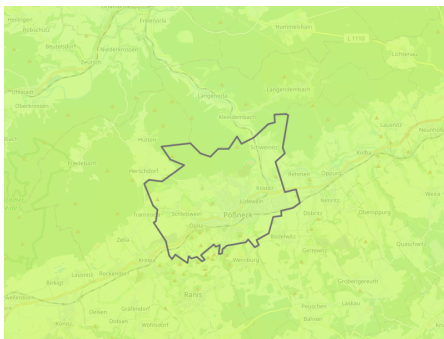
Hütten
Pößneck
Ranis
L 1110
Langenorla
Krölpa
Oberoppurg
Neunhofen
Döbritz
Wernburg
Schlettwein
Jüdewein
Öpitz
Bodelwitz
Gertewitz
Ludwigshof
Rehmen
Moxa
Seisla
Wöhlsdorf
Gössitz
Grobengereuth
Peuschen
Bahren
Lausnitz
Knau
Dreba
Quaschwitz
Friedebach
Langenorlabach
Kleinkamsdorf
Schweinitz
Rockendorf
Zella
Brinkau
Dörnfeld